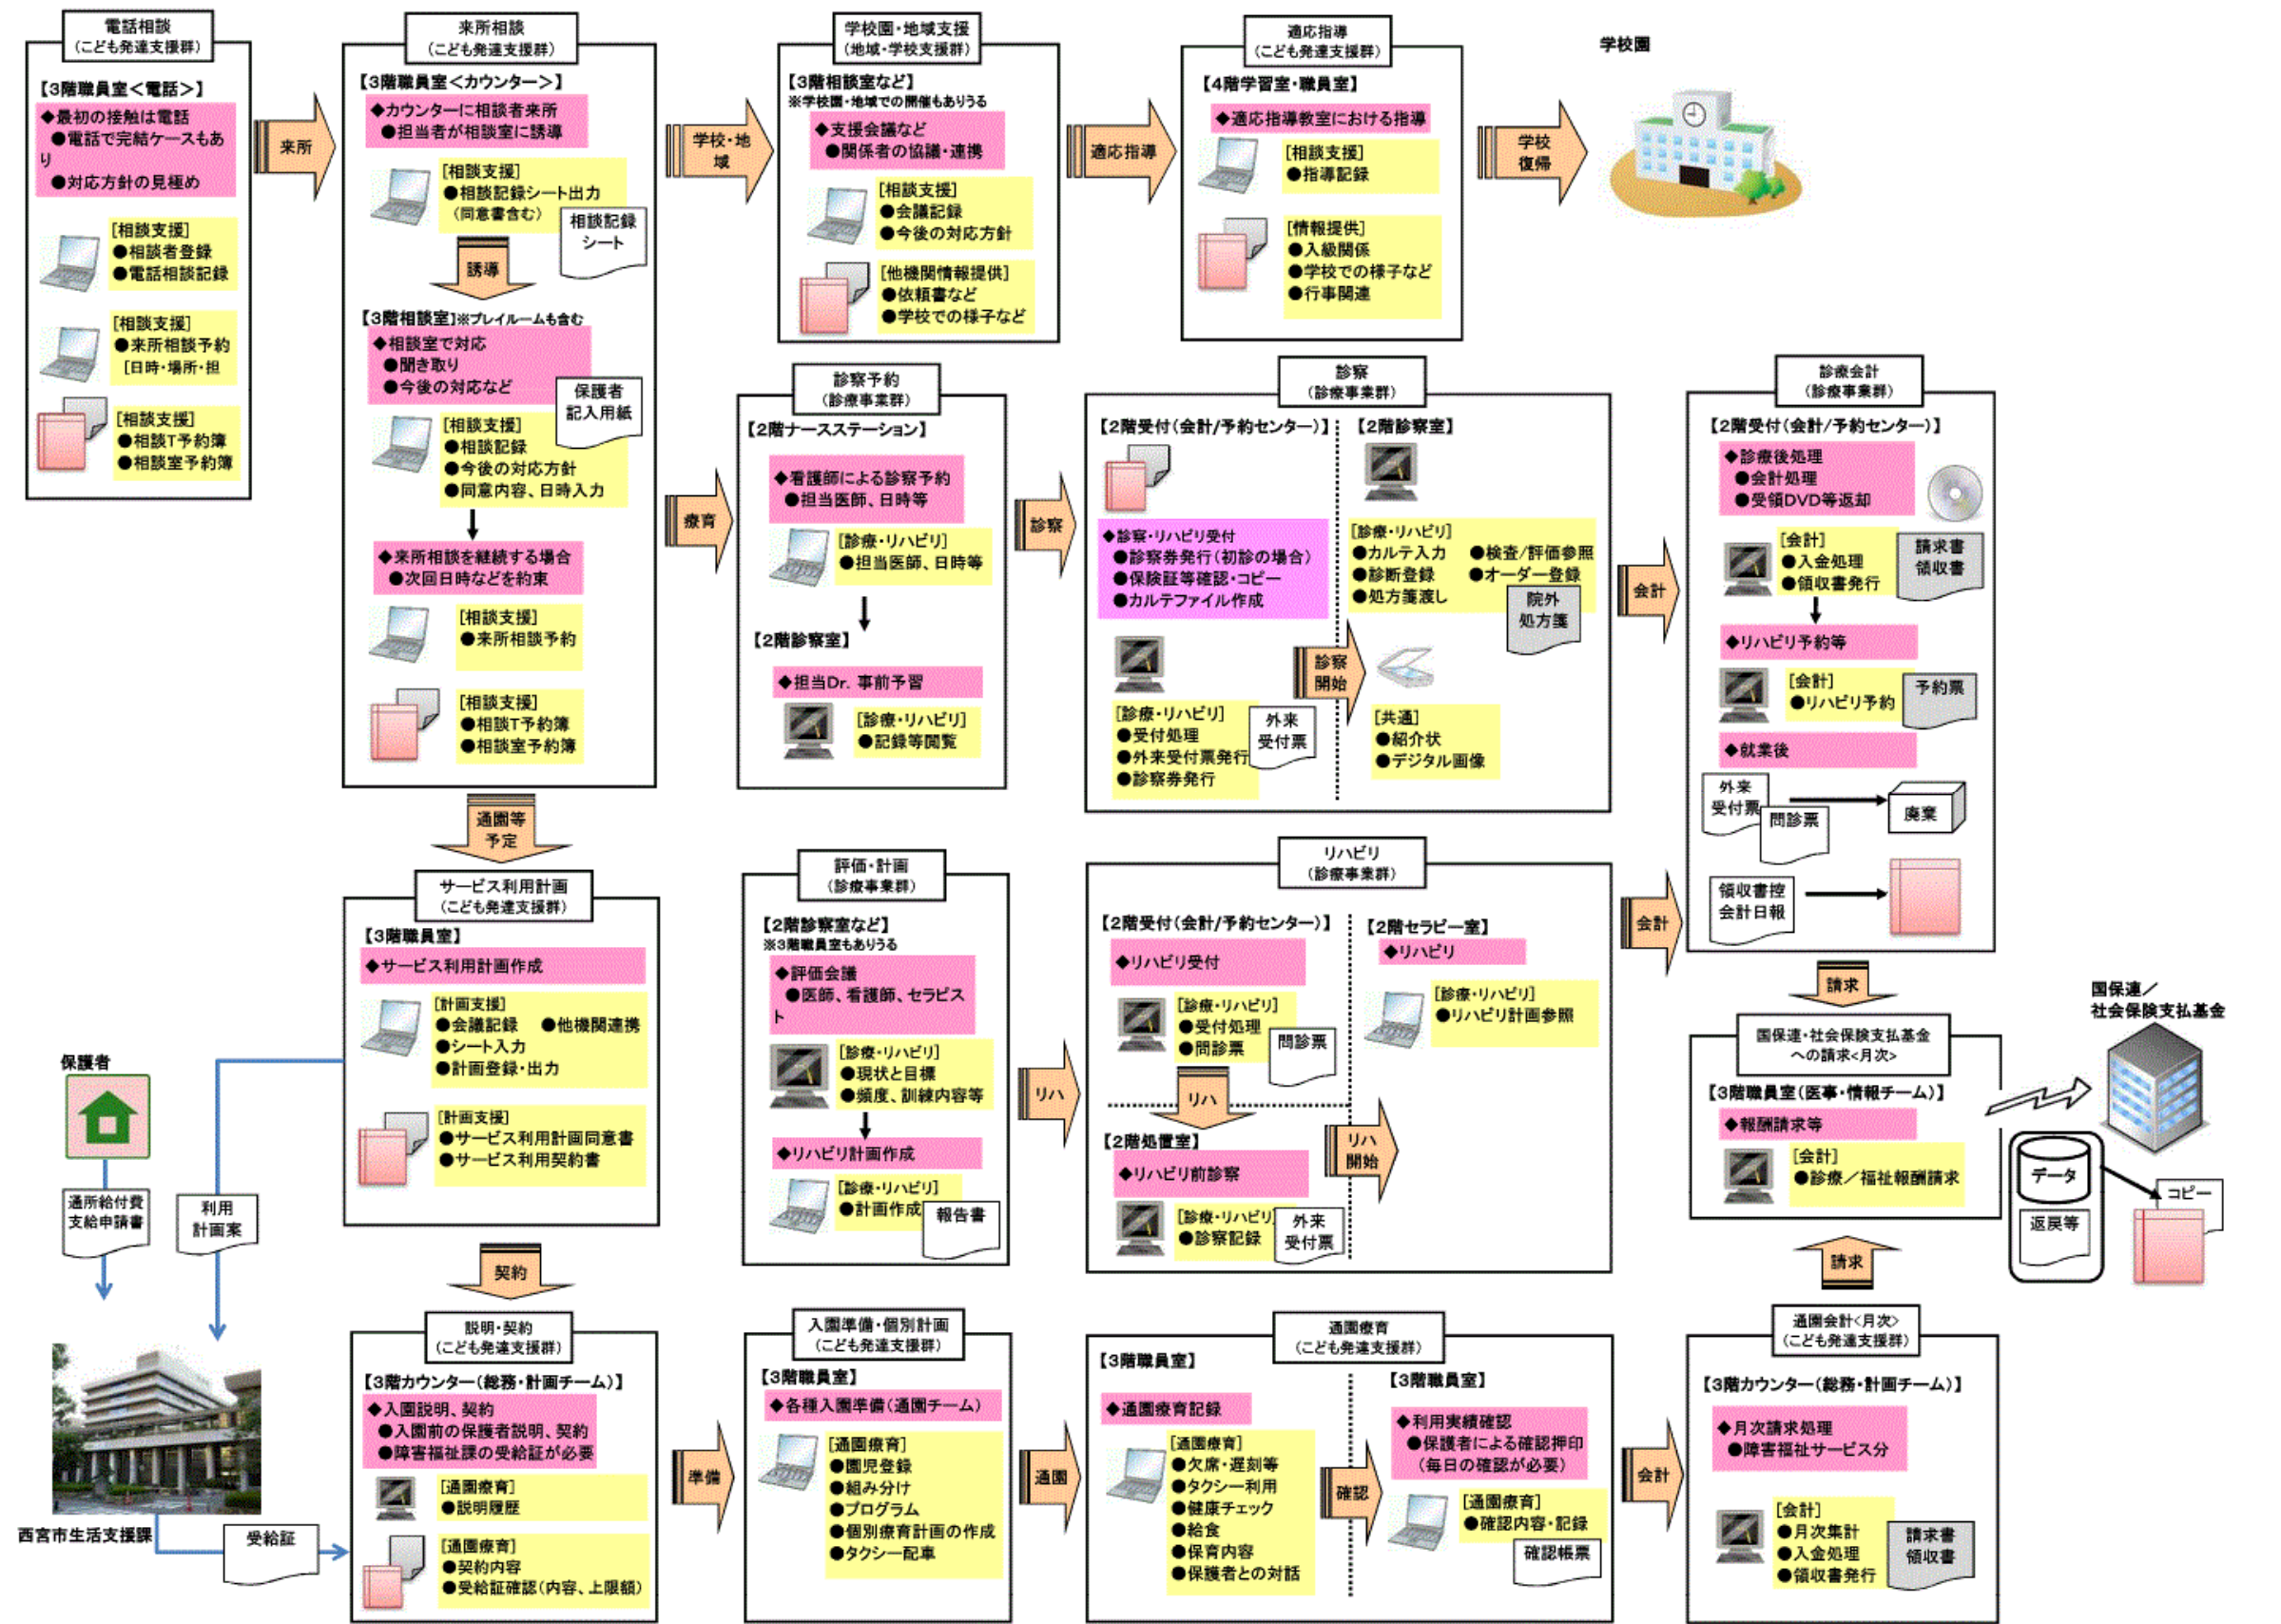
電話相談
(こども発達支援群)

【3階職員室<電話>】
◆最初の接触は電話
●電話で完結ケースもあり
●対応方針の見極め

[相談支援]
●相談者登録
●電話相談記録

[相談支援]
●来所相談予約
[日時・場所・担

[相談支援]
●相談T予約簿
●相談室予約簿

来所

来所相談
(こども発達支援群)

【3階職員室<カウンター>】
◆カウンターに相談者来所
●担当者が相談室に誘導

[相談支援]
●相談記録シート出力
(同意書含む)

相談記録シート

誘導

【3階相談室】※プレイルームも含む
◆相談室で対応
●聞き取り
●今後の対応など

保護者記入用紙

[相談支援]
●相談記録
●今後の対応方針
●同意内容、日時入力

◆来所相談を継続する場合
●次回日時などを約束

[相談支援]
●来所相談予約

[相談支援]
●相談T予約簿
●相談室予約簿

通園等予定

学校・地域

学校園・地域支援
(地域・学校支援群)

【3階相談室など】
※学校園・地域での開催もありうる
◆支援会議など
●関係者の協議・連携

[相談支援]
●会議記録
●今後の対応方針

[他機関情報提供]
●依頼書など
●学校での様子など

適応指導

適応指導
(こども発達支援群)

【4階学習室・職員室】
◆適応指導教室における指導

[相談支援]
●指導記録

[情報提供]
●入級関係
●学校での様子など
●行事関連

学校復帰

学校園

療育

診察予約
(診療事業群)

【2階ナースステーション】
◆看護師による診察予約
●担当医師、日時等

[診療・リハビリ]
●担当医師、日時等

【2階診察室】
◆担当Dr. 事前予習

[診療・リハビリ]
●記録等閲覧

診察

診察
(診療事業群)

【2階受付(会計/予約センター)】

◆診察・リハビリ受付
●診察券発行(初診の場合)
●保険証等確認・コピー
●カルテファイル作成

[診療・リハビリ]
●受付処理
●外来受付票発行
●診察券発行

外来受付票

診察開始

【2階診察室】

[診療・リハビリ]
●カルテ入力
●診断登録
●処方箋渡し
●検査/評価参照
●オーダー登録

院外処方箋

[共通]
●紹介状
●デジタル画像

会計

診療会計
(診療事業群)

【2階受付(会計/予約センター)】
◆診療後処理
●会計処理
●受領DVD等返却

[会計]
●入金処理
●領収書発行

請求書
領収書

◆リハビリ予約等

[会計]
●リハビリ予約

予約票

◆就業後

外来受付票

問診票

廃棄

領収書控
会計日報

会計

請求

国保連・社会保険支払基金への請求<月次>

【3階職員室(医事・情報チーム)】
◆報酬請求等

[会計]
●診療/福祉報酬請求

国保連/
社会保険支払基金

データ

返戻等

コピー

請求

サービス利用計画
(こども発達支援群)

【3階職員室】
◆サービス利用計画作成

[計画支援]
●会議記録
●他機関連携
●シート入力
●計画登録・出力

[計画支援]
●サービス利用計画同意書
●サービス利用契約書

保護者

通所給付費支給申請書

利用計画案

契約

評価・計画
(診療事業群)

【2階診察室など】
※3階職員室もありうる
◆評価会議
●医師、看護師、セラピスト

[診療・リハビリ]
●現状と目標
●頻度、訓練内容等

◆リハビリ計画作成

[診療・リハビリ]
●計画作成

報告書

リハ

リハビリ
(診療事業群)

【2階受付(会計/予約センター)】
◆リハビリ受付

[診療・リハビリ]
●受付処理
●問診票

問診票

リハ

【2階処置室】
◆リハビリ前診察

[診療・リハビリ]
●診察記録

外来受付票

リハ開始

【2階セラピー室】
◆リハビリ

[診療・リハビリ]
●リハビリ計画参照

西宮市生活支援課

受給証

説明・契約
(こども発達支援群)

【3階カウンター(総務・計画チーム)】
◆入園説明、契約
●入園前の保護者説明、契約
●障害福祉課の受給証が必要

[通園療育]
●説明履歴

[通園療育]
●契約内容
●受給証確認(内容、上限額)

準備

入園準備・個別計画
(こども発達支援群)

【3階職員室】
◆各種入園準備(通園チーム)

[通園療育]
●園児登録
●組み分け
●プログラム
●個別療育計画の作成
●タクシー配車

通園

通園療育
(こども発達支援群)

【3階職員室】
◆通園療育記録

[通園療育]
●欠席・遅刻等
●タクシー利用
●健康チェック
●給食
●保育内容
●保護者との対話

確認

【3階職員室】
◆利用実績確認
●保護者による確認押印
(毎日の確認が必要)

[通園療育]
●確認内容・記録

確認帳票

会計

通園会計<月次>
(こども発達支援群)

【3階カウンター(総務・計画チーム)】
◆月次請求処理
●障害福祉サービス分

[会計]
●月次集計
●入金処理
●領収書発行

請求書
領収書